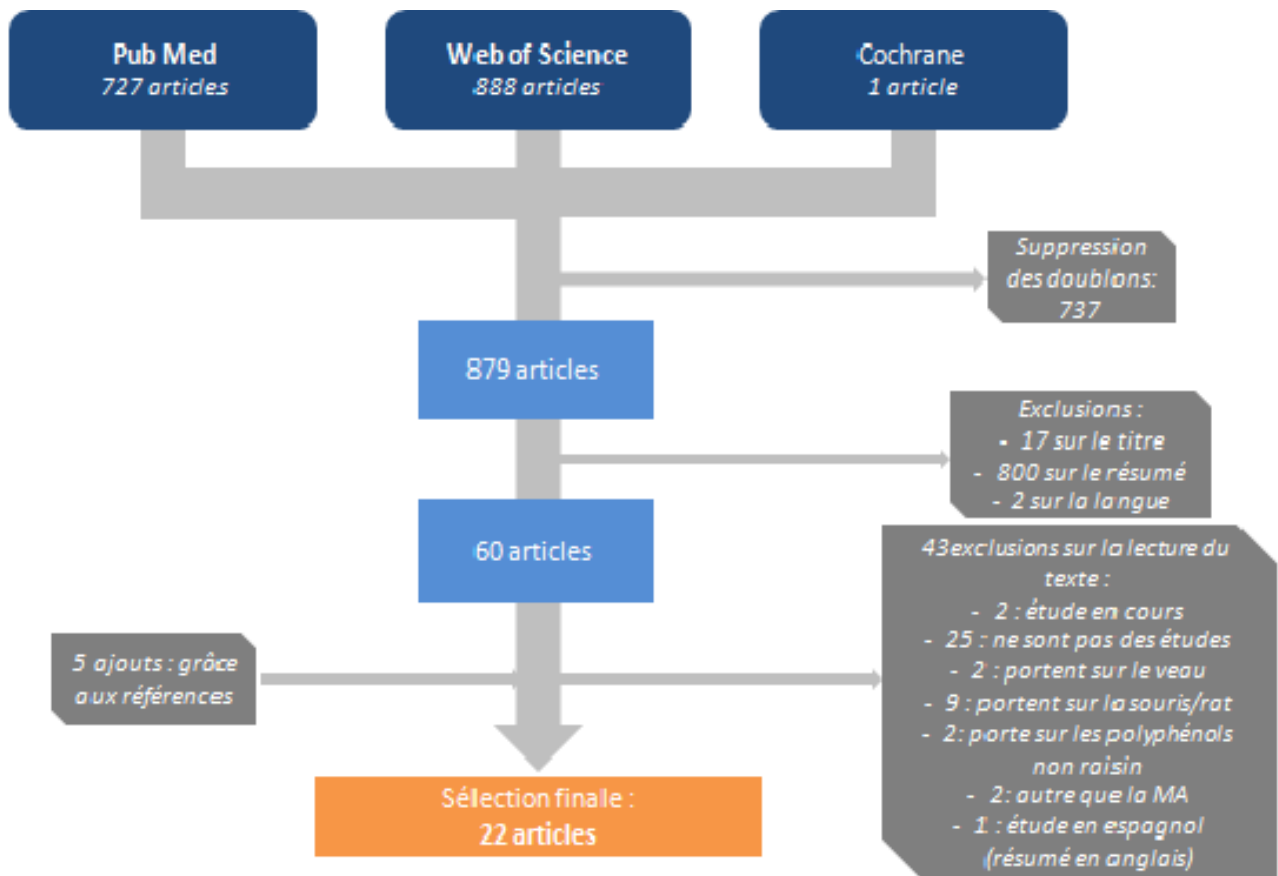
Pub Med
727 articles

Web of Science
888 articles

Cochrane
1 article

Suppression des doublons: 737

879 articles

Exclusions :
- 17 sur le titre
- 800 sur le résumé
- 2 sur la langue

60 articles

43exclusions sur la lecture du texte :
- 2 : étude en cours
- 25 : ne sont pas des études
- 2 : portent sur le veau
- 9 : portent sur la souris/rat
- 2: porte sur les polyphénols non raisin
- 2: autre que la MA
- 1 : étude en espagnol (résumé en anglais)

5 ajouts : grâce aux références

Sélection finale :
22 articles